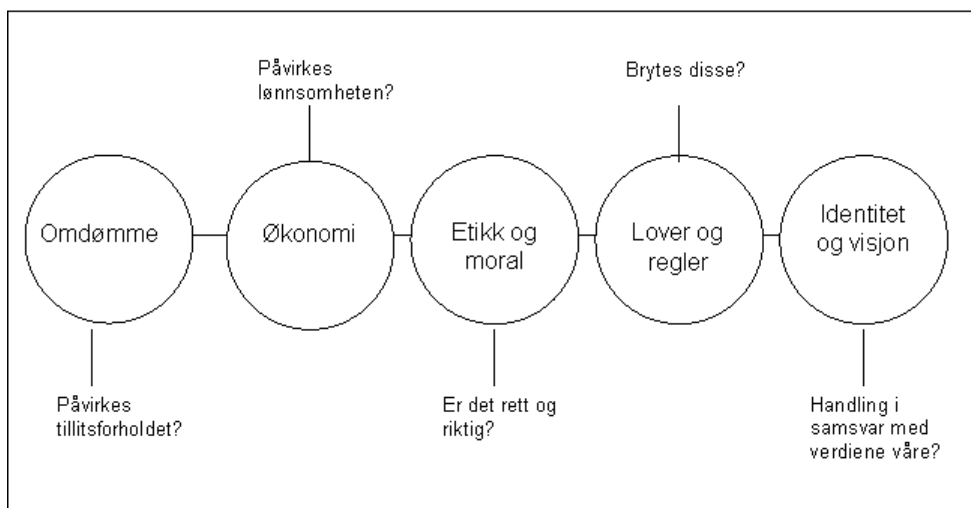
Påvirkes lønnsomheten?

Brytes disse?

Omdømme

Økonomi

Etikk og moral

Lover og regler

Identitet og visjon

Påvirkes tillitsforholdet?

Er det rett og riktig?

Handling i samsvar med verdiene våre?